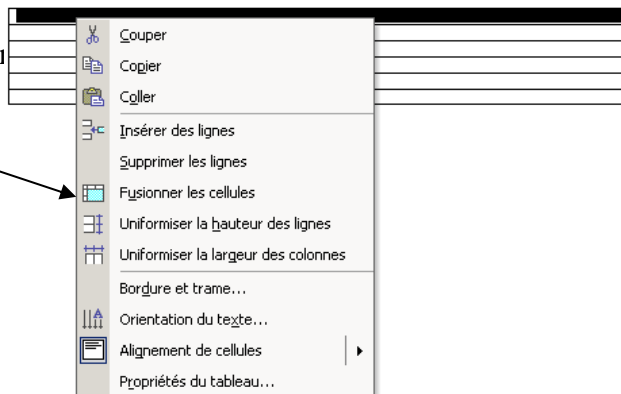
Couper
Copier
Coller
Insérer des lignes
Supprimer les lignes
Fusionner les cellules
Uniformiser la hauteur des lignes
Uniformiser la largeur des colonnes
Bordure et trame...
Orientation du texte...
Alignement de cellules
Propriétés du tableau...